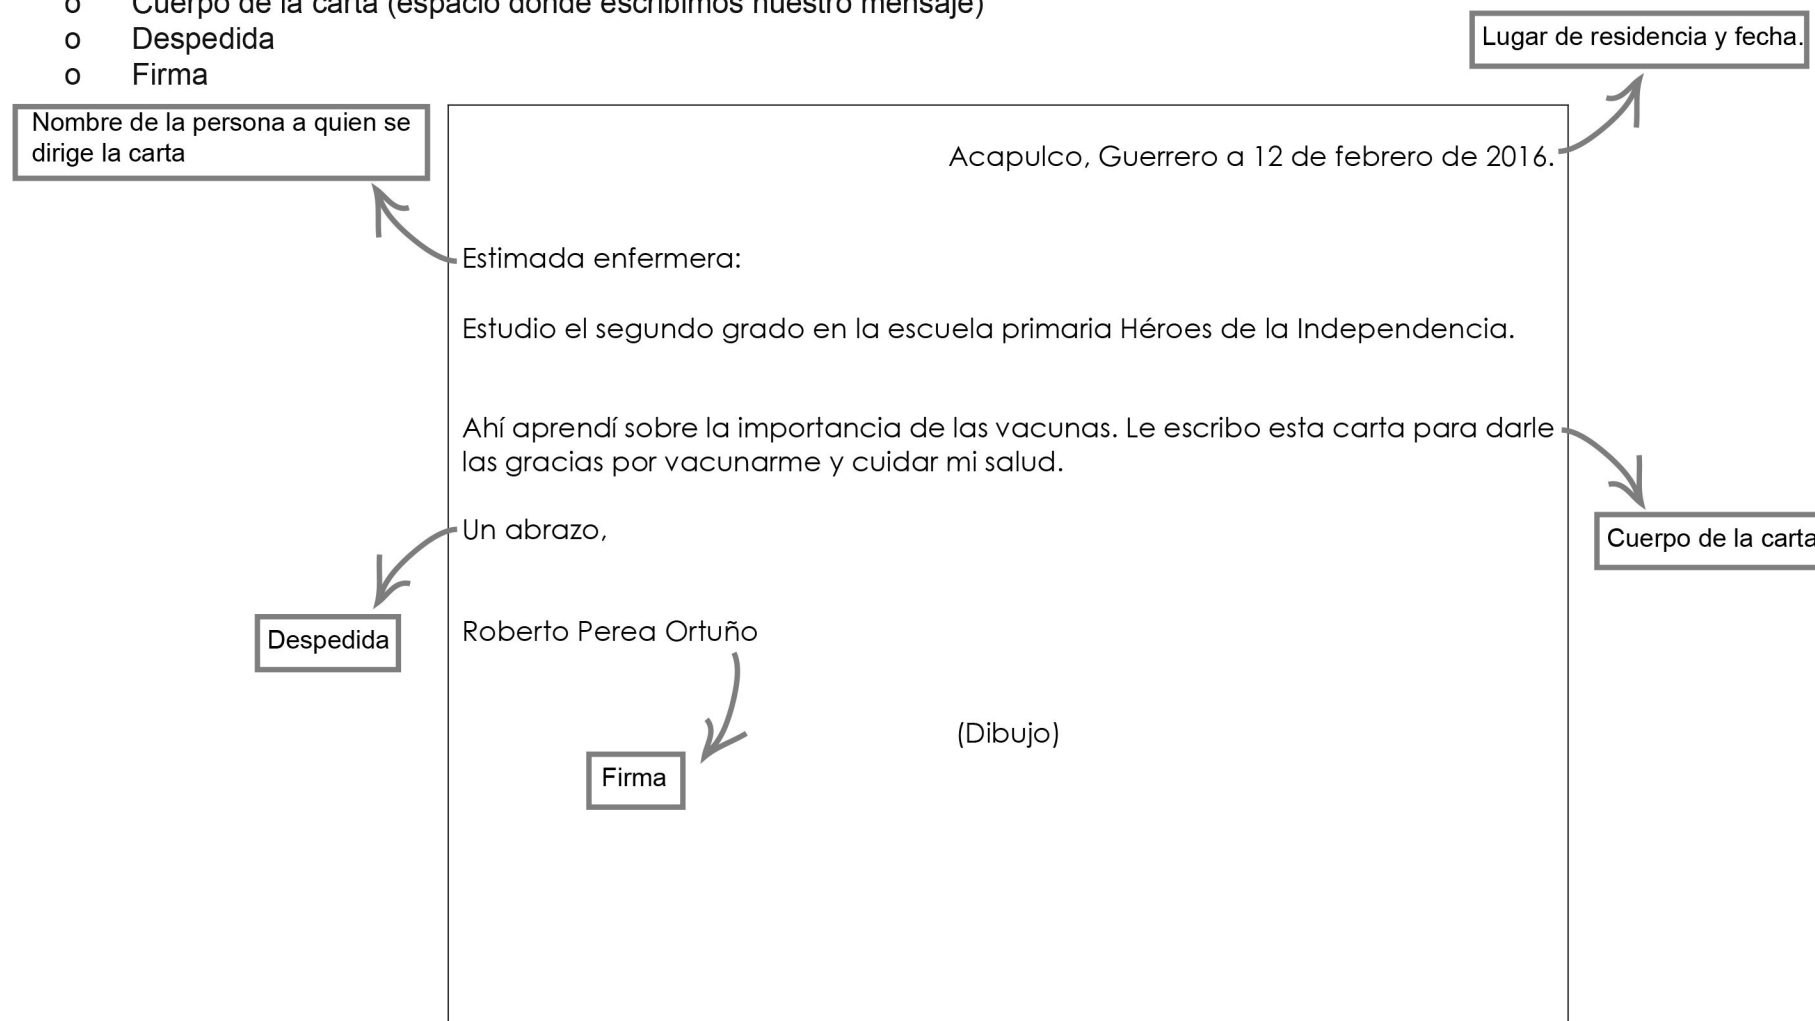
o Cuerpo de la carta (espacio donde escribimos nuestro mensaje)
o Despedida
o Firma

Lugar de residencia y fecha.

Nombre de la persona a quien se dirige la carta

Acapulco, Guerrero a 12 de febrero de 2016.

Estimada enfermera:

Estudio el segundo grado en la escuela primaria Héroes de la Independencia.

Ahí aprendí sobre la importancia de las vacunas. Le escribo esta carta para darle las gracias por vacunarme y cuidar mi salud.

Cuerpo de la carta

Un abrazo,

Despedida

Roberto Perea Ortuño

Firma

(Dibujo)